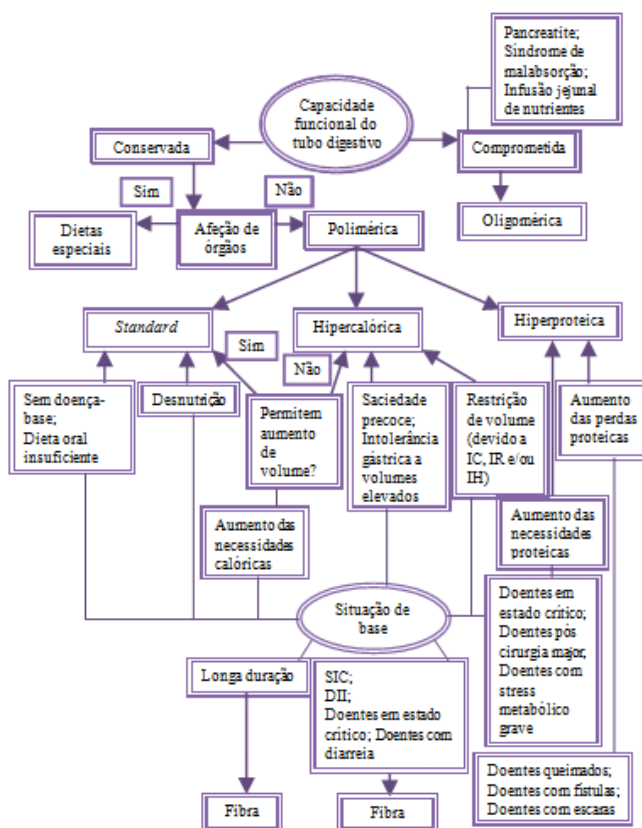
Pancreatite; Síndrome de malabsorção; Infusão jejunal de nutrientes

Capacidade funcional do tubo digestivo

Conservada

Comprometida

Sim

Não

Oligomérica

Dietas especiais

Afeção de órgãos

Polimérica

Standard

Hipercalórica

Hiperproteica

Sim

Não

Sem doença-base; Dieta oral insuficiente

Desnutrição

Permitem aumento de volume?

Saciedade precoce; Intolerância gástrica a volumes elevados

Restrição de volume (devido a IC, IR e/ou IH)

Aumento das perdas proteicas

Aumento das necessidades calóricas

Aumento das necessidades proteicas

Situação de base

Doentes em estado crítico; Doentes pós cirurgia major; Doentes com stress metabólico grave

Longa duração

SIC; DII; Doentes em estado crítico; Doentes com diarreia

Doentes queimados; Doentes com fístulas; Doentes com escaras

Fibra

Fibra